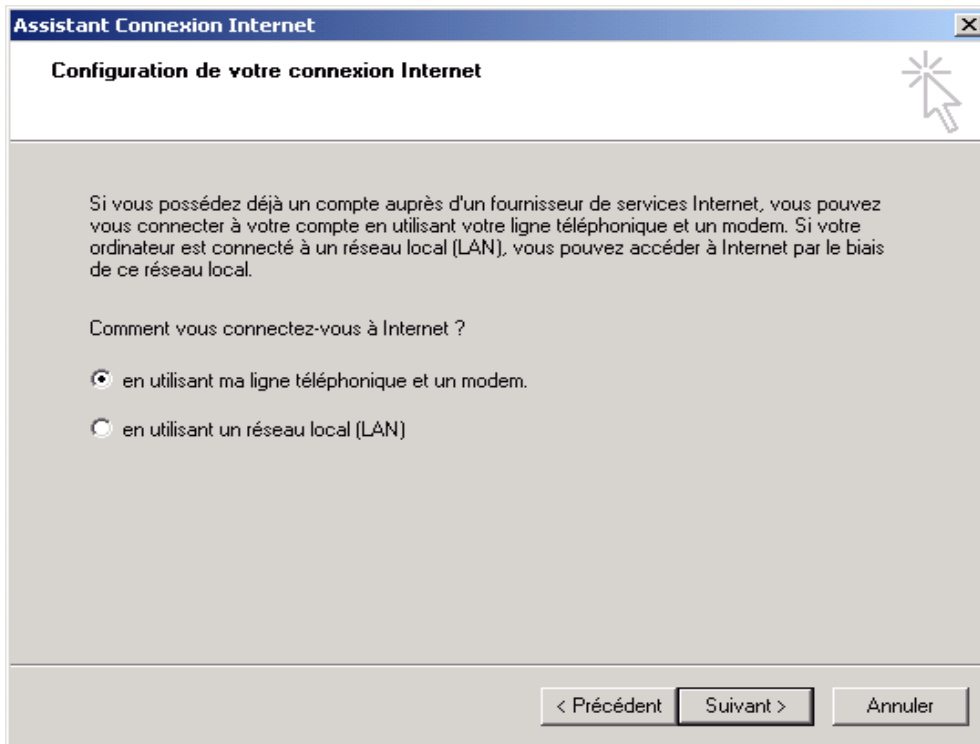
Assistant Connexion Internet

Configuration de votre connexion Internet

Si vous possédez déjà un compte auprès d'un fournisseur de services Internet, vous pouvez vous connecter à votre compte en utilisant votre ligne téléphonique et un modem. Si votre ordinateur est connecté à un réseau local (LAN), vous pouvez accéder à Internet par le biais de ce réseau local.

Comment vous connectez-vous à Internet ?

en utilisant ma ligne téléphonique et un modem.

en utilisant un réseau local (LAN)

< Précédent | Suivant > | Annuler